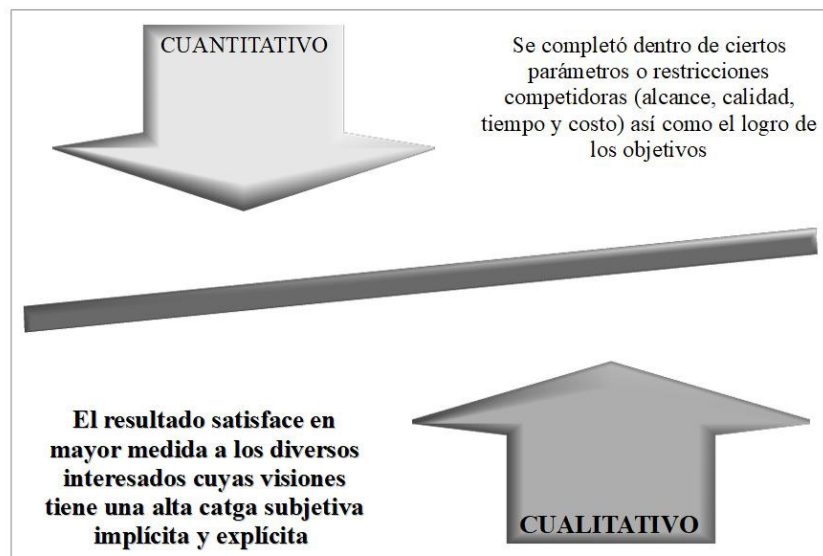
CUANTITATIVO

Se completó dentro de ciertos parámetros o restricciones competidoras (alcance, calidad, tiempo y costo) así como el logro de los objetivos

El resultado satisface en mayor medida a los diversos interesados cuyas visiones tiene una alta catga subjetiva implícita y explícita

CUALITATIVO